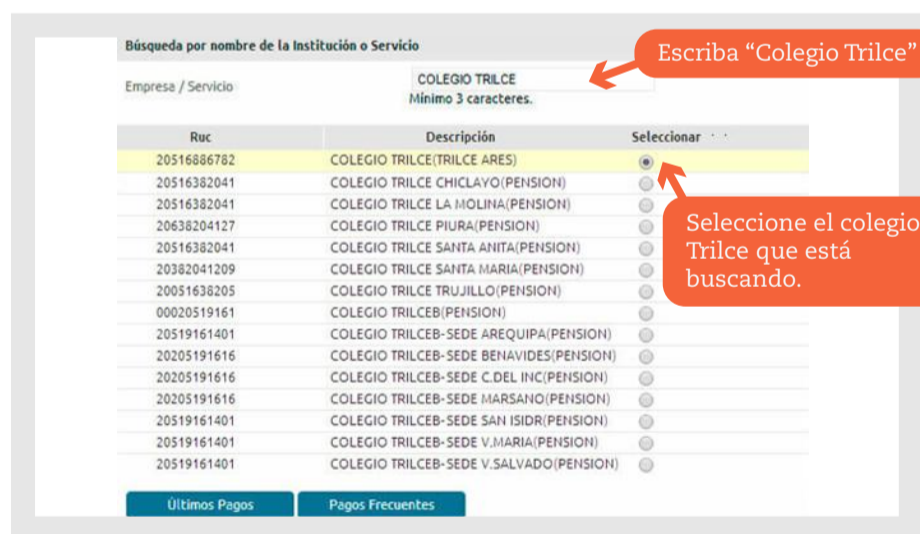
Búsqueda por nombre de la Institución o Servicio

Escriba “Colegio Trilce”

Empresa / Servicio

COLEGIO TRILCE

Mínimo 3 caracteres.

| Ruc | Descripción | Seleccionar |
|---|---|---|
| 20516886782 | COLEGIO TRILCE(TRILCE ARES) | |
| 20516382041 | COLEGIO TRILCE CHICLAYO(PENSION) | |
| 20516382041 | COLEGIO TRILCE LA MOLINA(PENSION) | |
| 20638204127 | COLEGIO TRILCE PIURA(PENSION) | |
| 20516382041 | COLEGIO TRILCE SANTA ANITA(PENSION) | |
| 20382041209 | COLEGIO TRILCE SANTA MARIA(PENSION) | |
| 20051638205 | COLEGIO TRILCE TRUJILLO(PENSION) | |
| 00020519161 | COLEGIO TRILCEB(PENSION) | |
| 20519161401 | COLEGIO TRILCEB-SEDE AREQUIPA(PENSION) | |
| 20205191616 | COLEGIO TRILCEB-SEDE BENAVIDES(PENSION) | |
| 20205191616 | COLEGIO TRILCEB-SEDE C.DEL INC(PENSION) | |
| 20205191616 | COLEGIO TRILCEB-SEDE MARSANO(PENSION) | |
| 20519161401 | COLEGIO TRILCEB-SEDE SAN ISIDR(PENSION) | |
| 20519161401 | COLEGIO TRILCEB-SEDE V.MARIA(PENSION) | |
| 20519161401 | COLEGIO TRILCEB-SEDE V.SALVADO(PENSION) | |

Seleccione el colegio Trilce que está buscando.

Últimos Pagos

Pagos Frecuentes